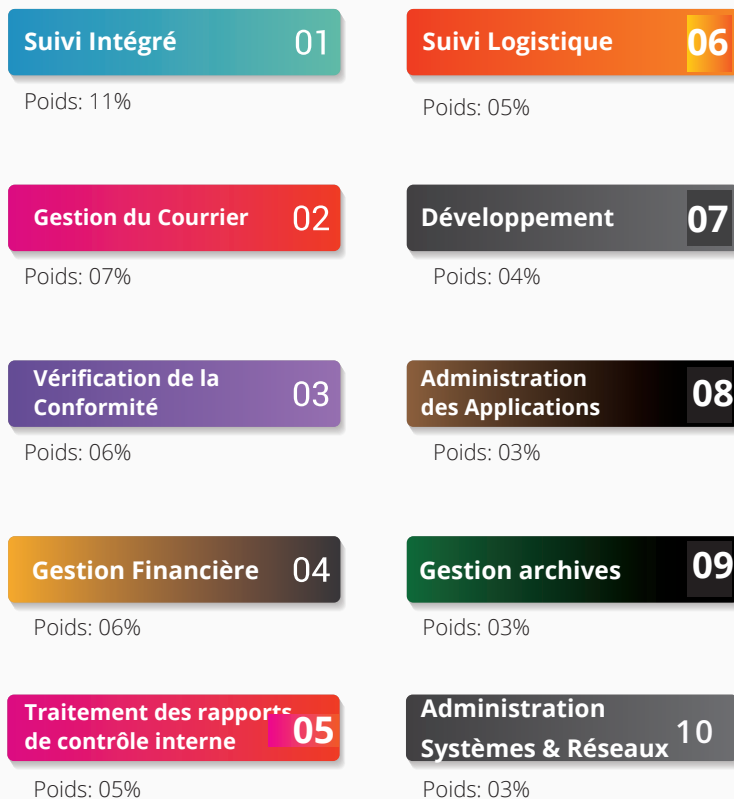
Suivi Intégré 01

Poids: 11%

Gestion du Courrier 02

Poids: 07%

Vérification de la Conformité 03

Poids: 06%

Gestion Financière 04

Poids: 06%

Traitement des rapports de contrôle interne 05

Poids: 05%

Suivi Logistique 06

Poids: 05%

Développement 07

Poids: 04%

Administration des Applications 08

Poids: 03%

Gestion archives 09

Poids: 03%

Administration Systèmes & Réseaux 10

Poids: 03%